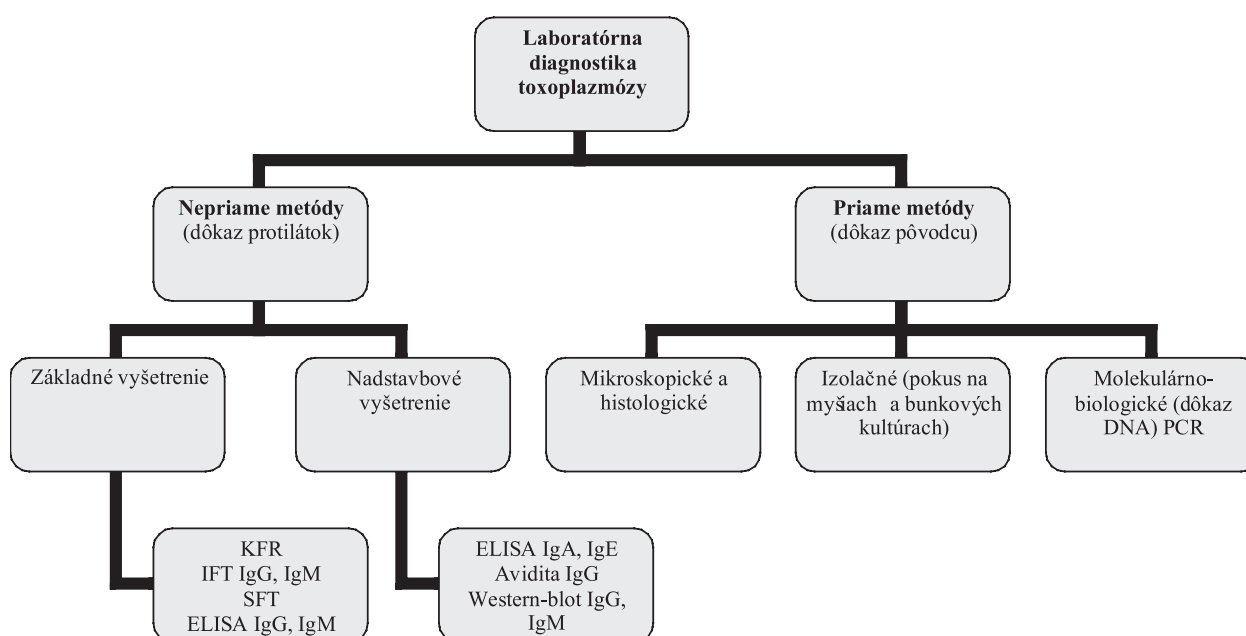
Laboratórna diagnostika toxoplazmózy

Nepriame metódy (dôkaz protilátok)

Priame metódy (dôkaz pôvodcu)

Základné vyšetrenie

Nadstavbové vyšetrenie

Mikroskopické a histologické

Izolačné (pokus na myšach a bunkových kultúrach)

Molekulárno-biologické (dôkaz DNA) PCR

KFR
IFT IgG, IgM
SFT
ELISA IgG, IgM

ELISA IgA, IgE
Avidita IgG
Western-blot IgG, IgM